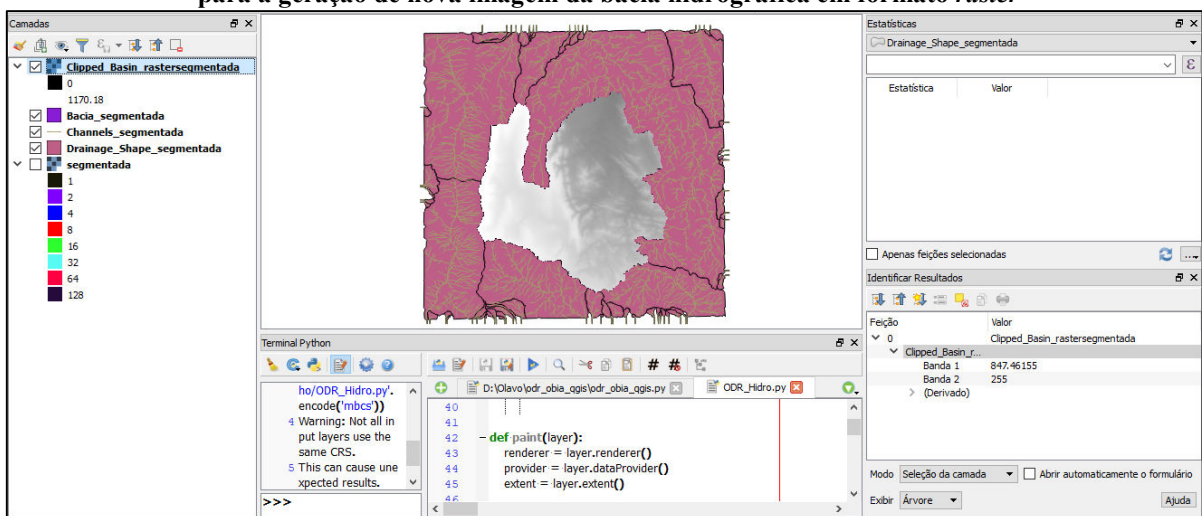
para a geração de nova imagem da bacia hidrográfica em formato raster.

Camadas
Clipped_Basin_rastersegmentada
0
1170.18
Bacia_segmentada
Channels_segmentada
Drainage_Shape_segmentada
segmentada
1
2
4
8
16
32
64
128

Terminal Python
ho/ODR_Hidro.py'.encode('mbcs'))
4 Warning: Not all input layers use the same CRS.
5 This can cause unexpected results.
>>>

D:\Olavo\odr_obia_qgis\odr_obia_qgis.py
ODR_Hidro.py
40
41
42 def paint(layer):
43 renderer = layer.renderer()
44 provider = layer.dataProvider()
45 extent = layer.extent()
46

Estatísticas
Drainage_Shape_segmentada
Estatística
Valor
Apenas feições selecionadas

Identificar Resultados
Feição
Valor
0
Clipped_Basin_rastersegmentada
Clipped_Basin_r...
Banda 1
847.46155
Banda 2
255
(Derivado)
Modo
Seleção da camada
Abrir automaticamente o formulário
Exibir
Árvore
Ajuda